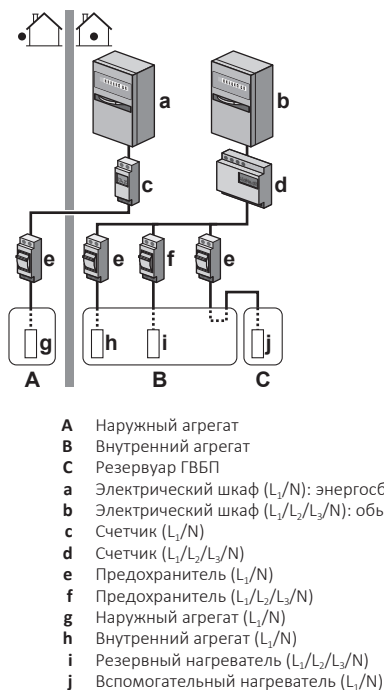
a
b
c
d
e
e
f
e
g
h
i
j
A
B
C

A Наружный агрегат
B Внутренний агрегат
C Резервуар ГВБП
a Электрический шкаф ($L_1$/N): энергосб
b Электрический шкаф ($L_1$/$L_2$/$L_3$/N): обь
c Счетчик ($L_1$/N)
d Счетчик ($L_1$/$L_2$/$L_3$/N)
e Предохранитель ($L_1$/N)
f Предохранитель ($L_1$/$L_2$/$L_3$/N)
g Наружный агрегат ($L_1$/N)
h Внутренний агрегат ($L_1$/N)
i Резервный нагреватель ($L_1$/$L_2$/$L_3$/N)
j Вспомогательный нагреватель ($L_1$/N)